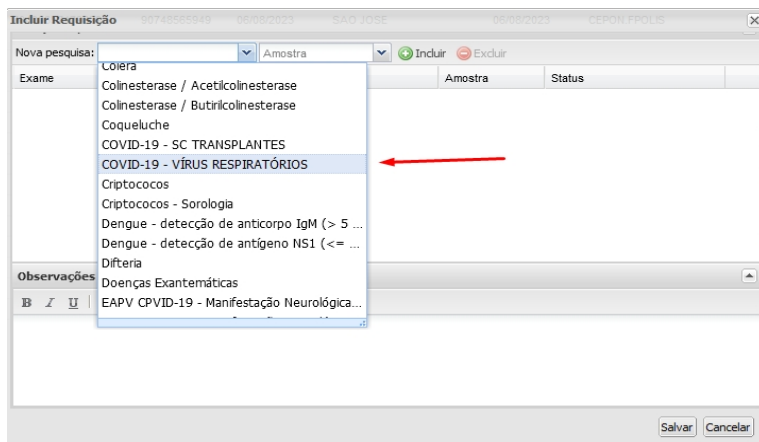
Incluir Requisição 90748565949 06/08/2023 SAO JOSE 08/08/2023 CEPON FPOLIS

Nova pesquisa: Amostra Incluir Excluir

Exame Amostra Status

Colera
Colinesterase / Acetilcolinesterase
Colinesterase / Butirilcolinesterase
Coqueluche
COVID-19 - SC TRANSPLANTES
COVID-19 - VÍRUS RESPIRATÓRIOS
Criptococos
Criptococos - Sorologia
Dengue - detecção de anticorpo IgM (> 5 ...
Dengue - detecção de antígeno NS1 (<= ...
Difteria
Doenças Exantemáticas
EAPV CPVID-19 - Manifestação Neurológica...

Observações

B I U

Salvar Cancelar